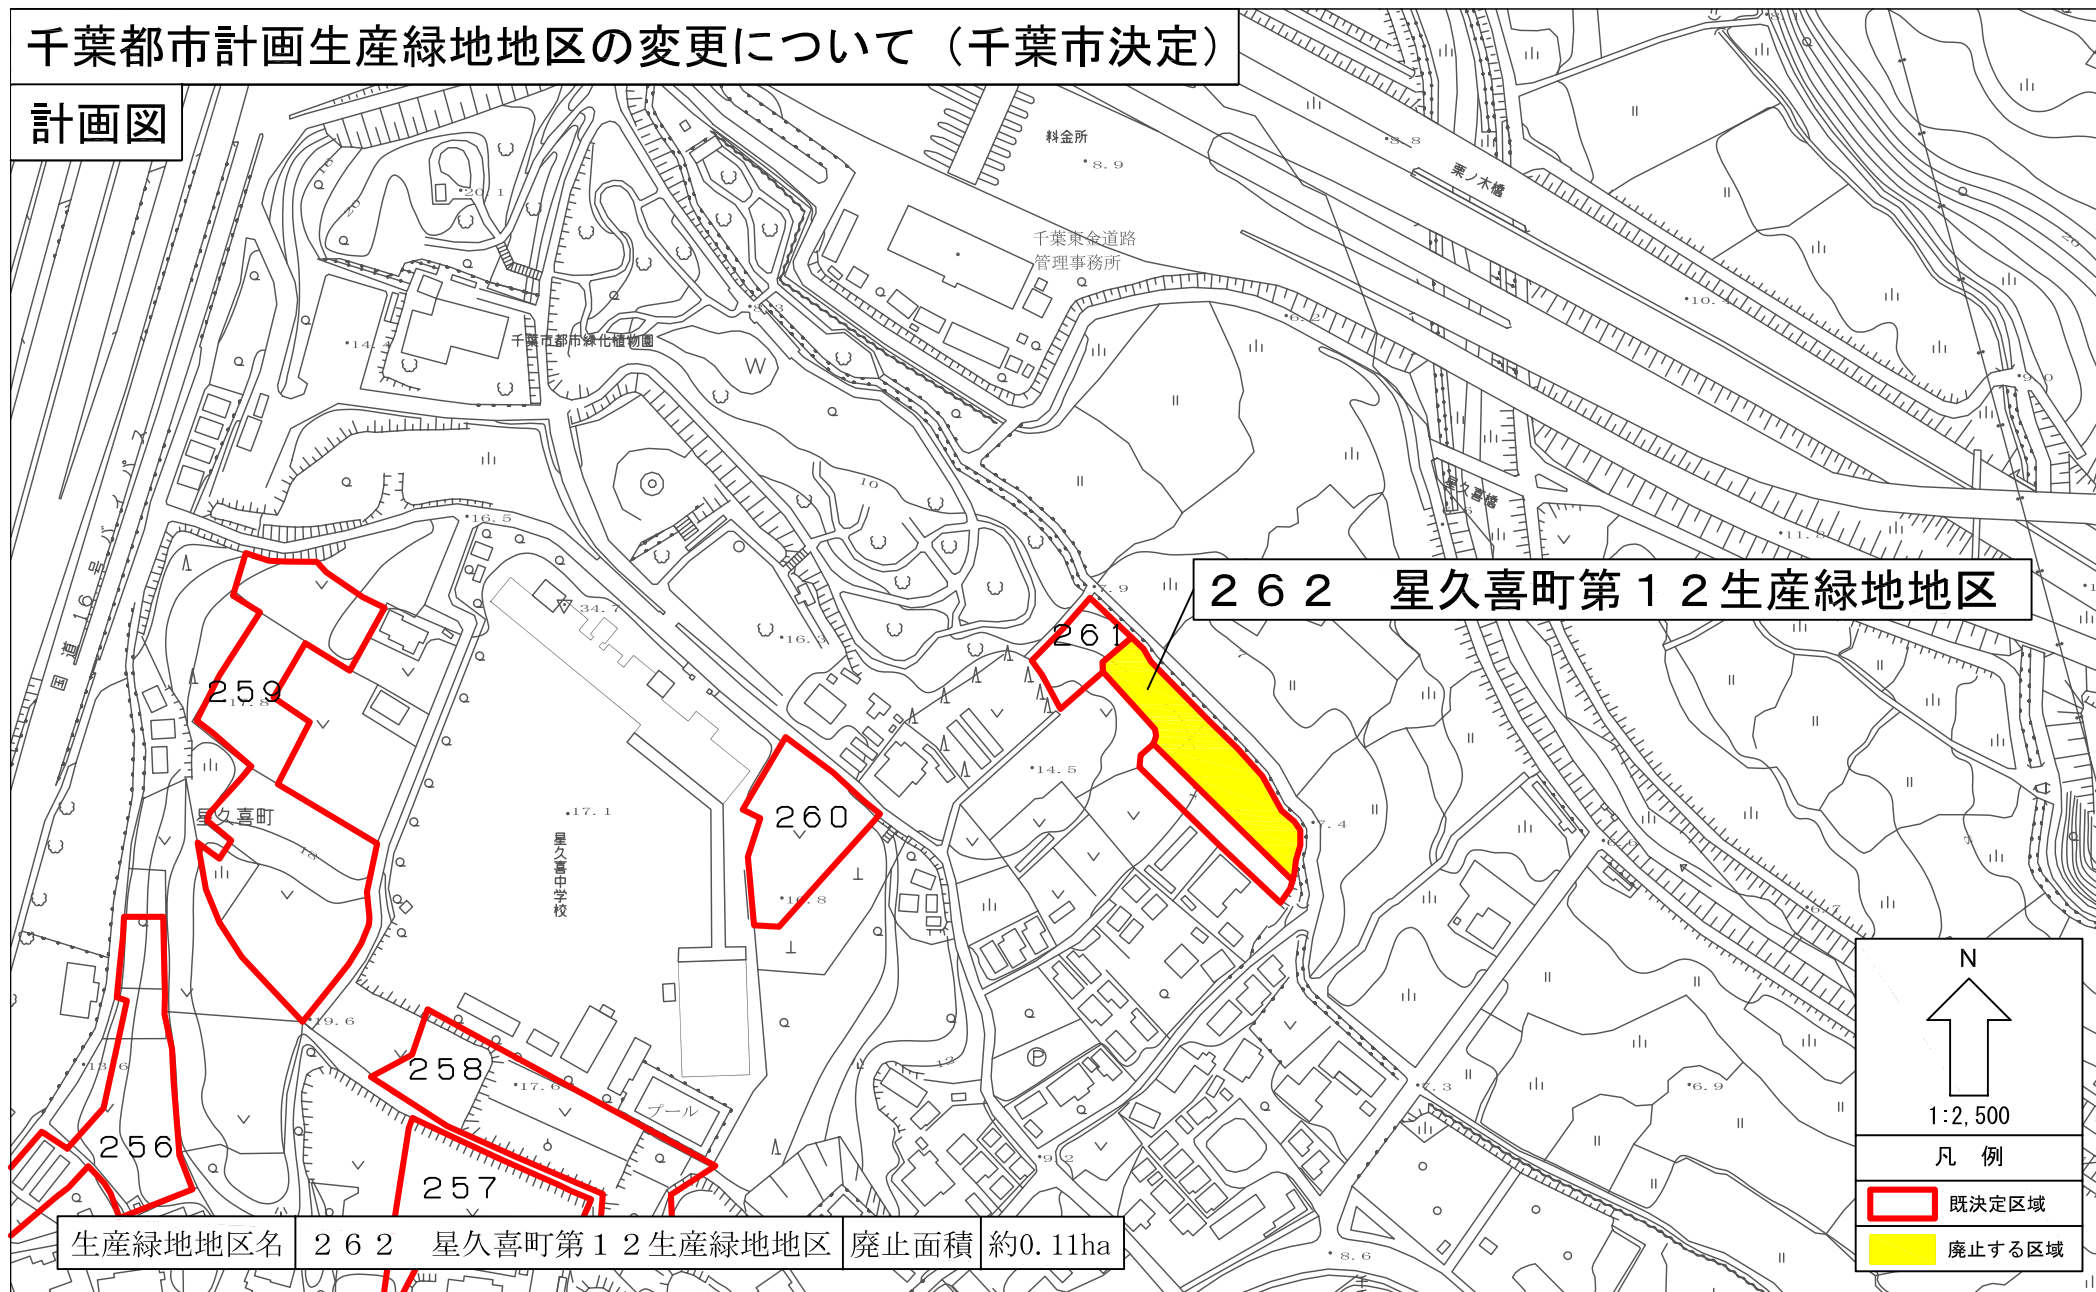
千葉都市計画生産緑地地区の変更について（千葉市決定）

計画図

料金所

栗ノ木橋

千葉東金道路管理事務所

千葉市都市緑化植物園

国道16号

星久喜町

星久喜中学校

プール

星久喜橋

２６２　星久喜町第１２生産緑地地区

261

259

260

258

256

257

N

1:2,500

凡　例

既決定区域

廃止する区域

| 生産緑地地区名 | ２６２　星久喜町第１２生産緑地地区 | 廃止面積 | 約0.11ha |
|---|---|---|---|